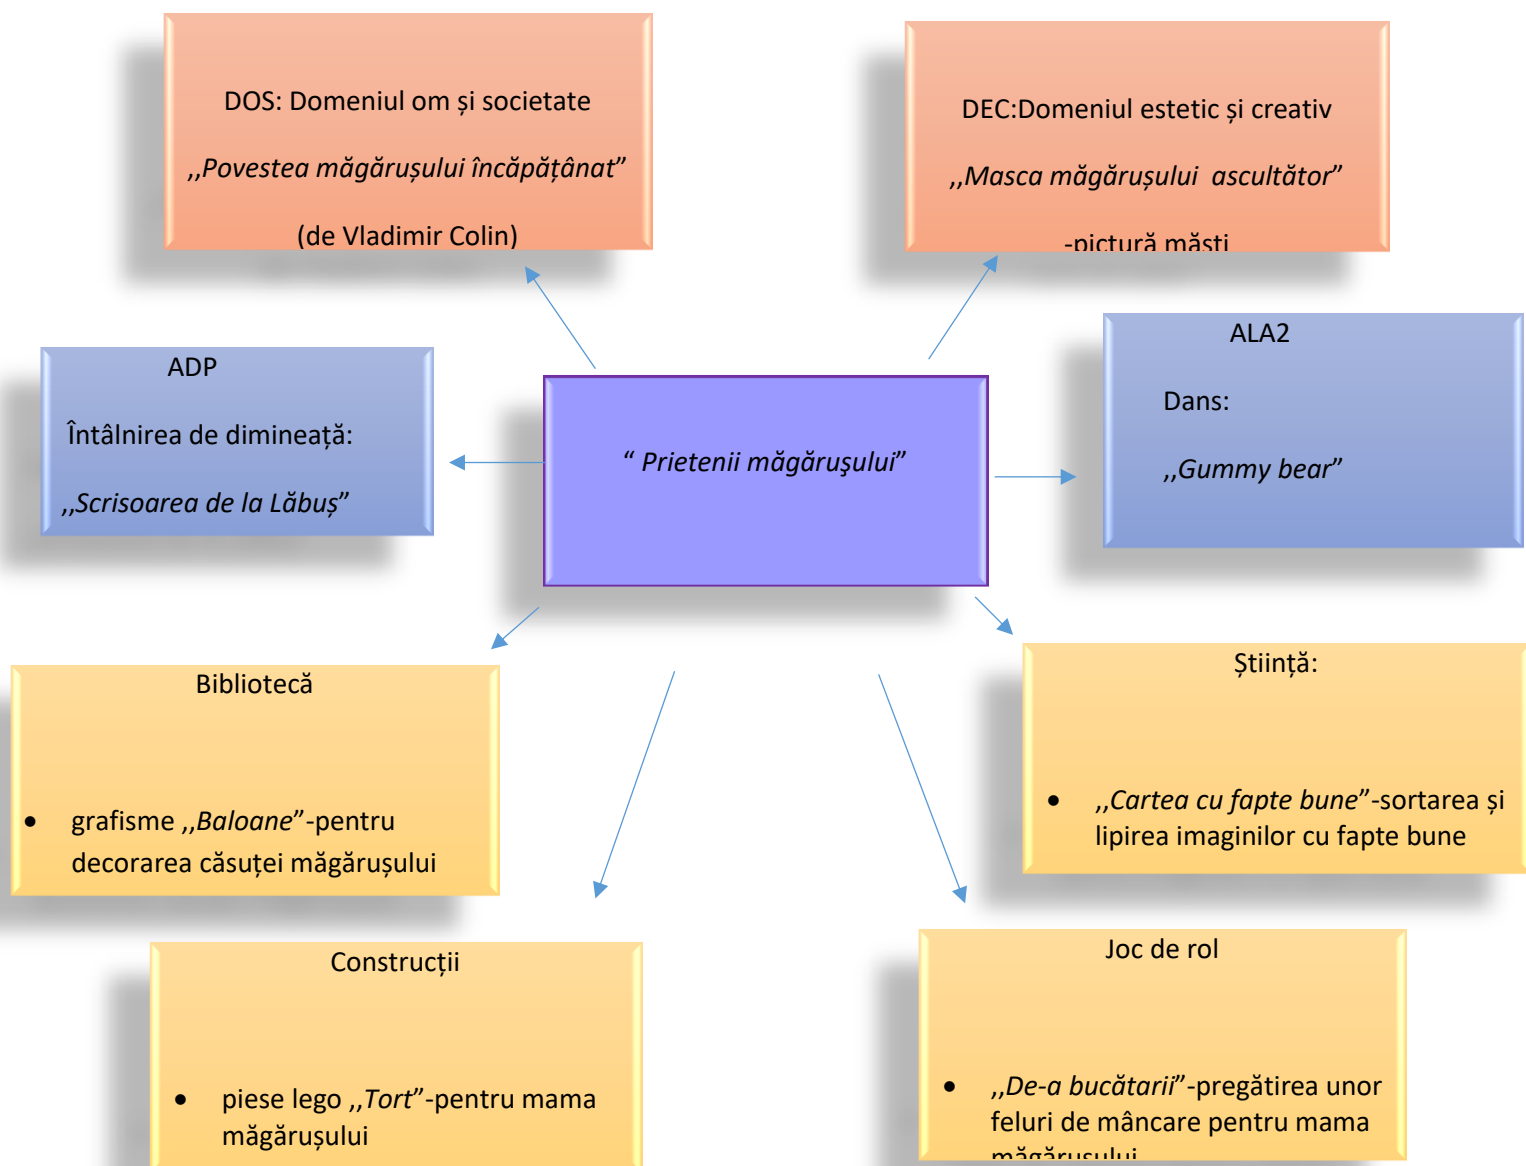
DOS: Domeniul om și societate

,,Povestea măgărușului încăpățânat”

(de Vladimir Colin)

DEC:Domeniul estetic și creativ

,,Masca măgărușului ascultător”

-pictură măști

ADP

Întâlnirea de dimineață:

,,Scrisoarea de la Lăbuș”

“ Prietenii măgăruşului”

ALA2

Dans:

,,Gummy bear”

Bibliotecă

• grafisme ,,Baloane”-pentru decorarea căsuței măgărușului

Știință:

• ,,Cartea cu fapte bune”-sortarea și lipirea imaginilor cu fapte bune

Construcții

• piese lego ,,Tort”-pentru mama măgărușului

Joc de rol

• ,,De-a bucătarii”-pregătirea unor feluri de mâncare pentru mama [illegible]